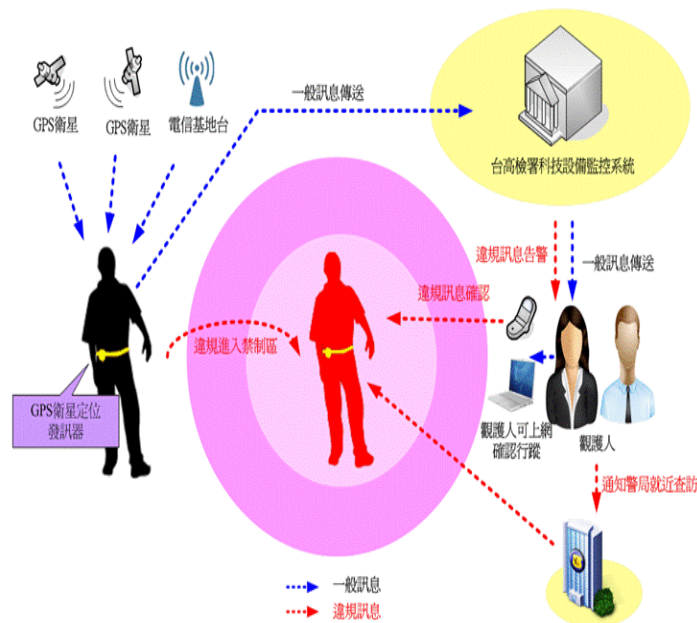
GPS衛星 GPS衛星 電信基地台

一般訊息傳送

台高檢署科技設備監控系統

違規訊息告警

一般訊息傳送

違規訊息確認

違規進入禁制區

GPS衛星定位發訊器

觀護人可上網確認行蹤

觀護人

通知警局就近查訪

一般訊息

違規訊息